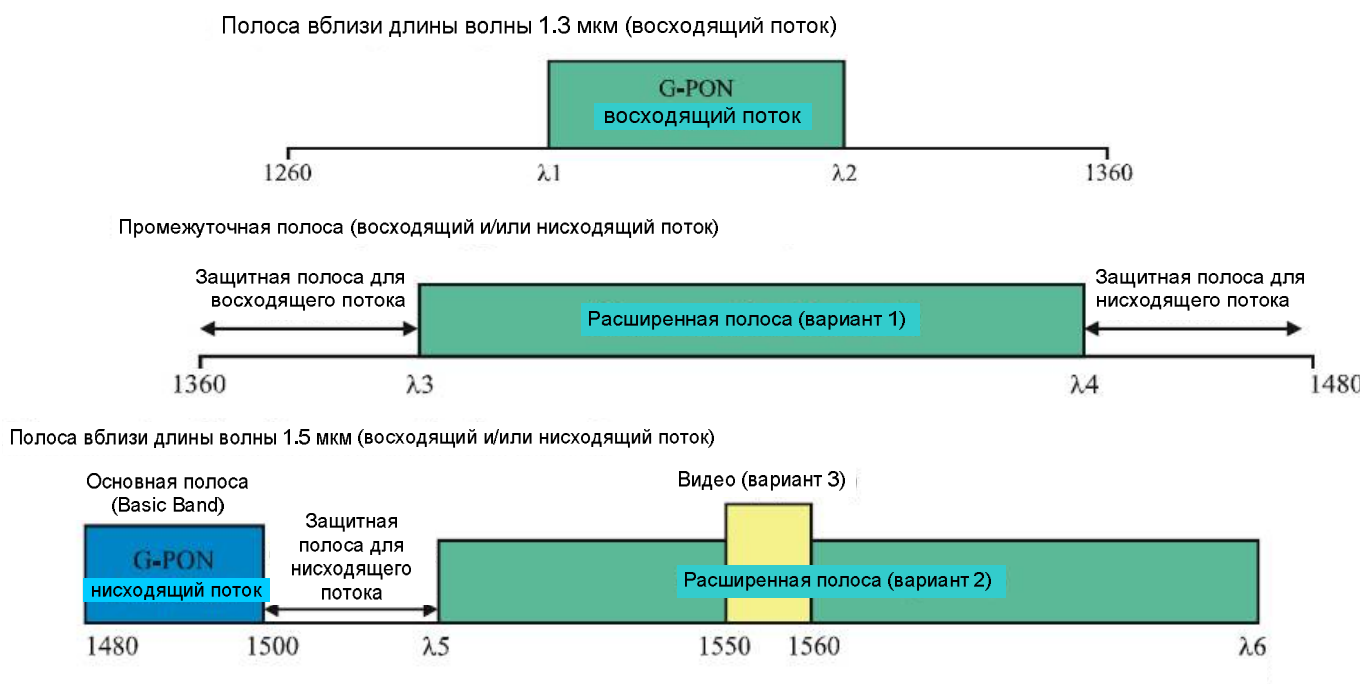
Полоса вблизи длины волны 1.3 мкм (восходящий поток)

G-PON
восходящий поток

1260 λ1 λ2 1360

Промежуточная полоса (восходящий и/или нисходящий поток)

Защитная полоса для восходящего потока

Расширенная полоса (вариант 1)

Защитная полоса для нисходящего потока

1360 λ3 λ4 1480

Полоса вблизи длины волны 1.5 мкм (восходящий и/или нисходящий поток)

Основная полоса (Basic Band)

G-PON
нисходящий поток

Защитная полоса для нисходящего потока

Видео (вариант 3)

Расширенная полоса (вариант 2)

1480 1500 λ5 1550 1560 λ6